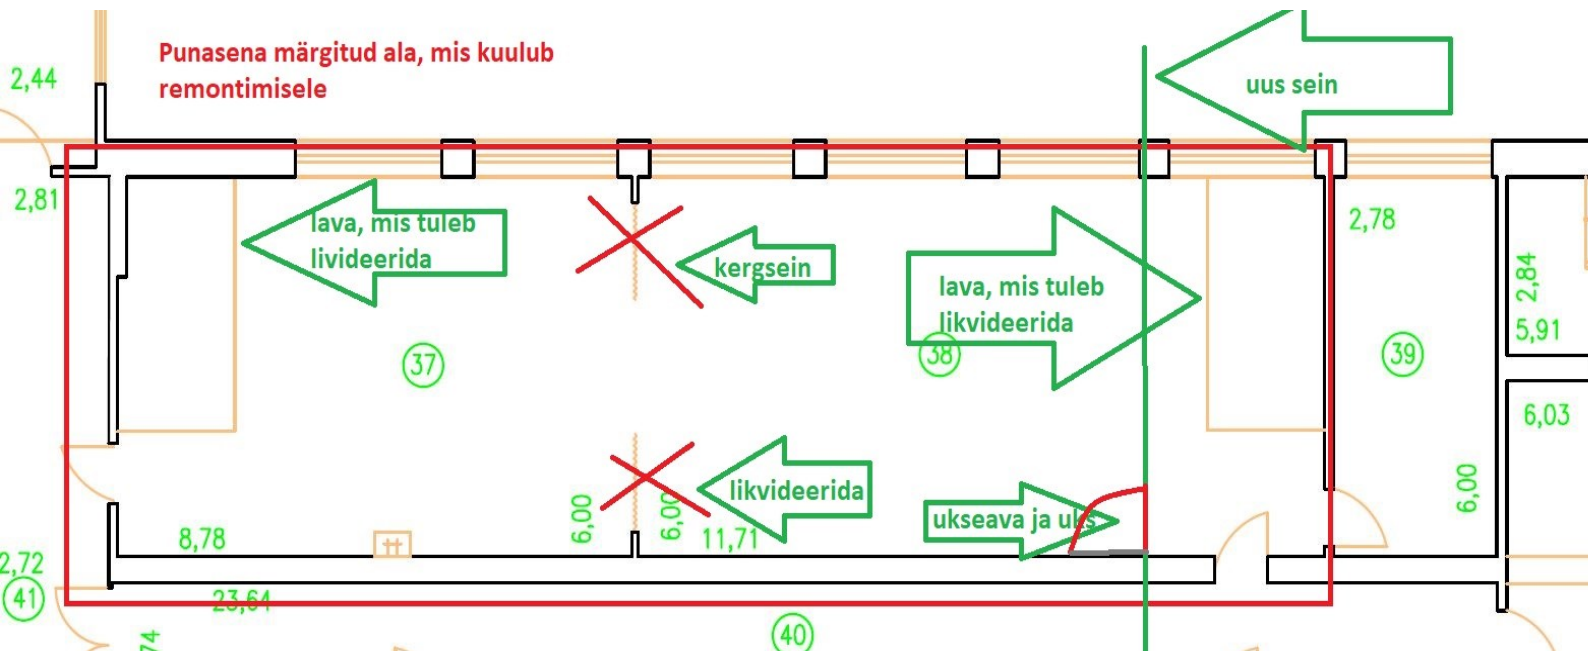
Punasena märgitud ala, mis kuulub remontimisele

uus sein

2,44

2,81

lava, mis tuleb livideerida

kergsein

lava, mis tuleb likvideerida

2,78

2,84

5,91

37

38

39

6,03

likvideerida

ukseava ja uks

6,00

6,00

6,00

8,78

11,71

2,72

41

23,64

40

74